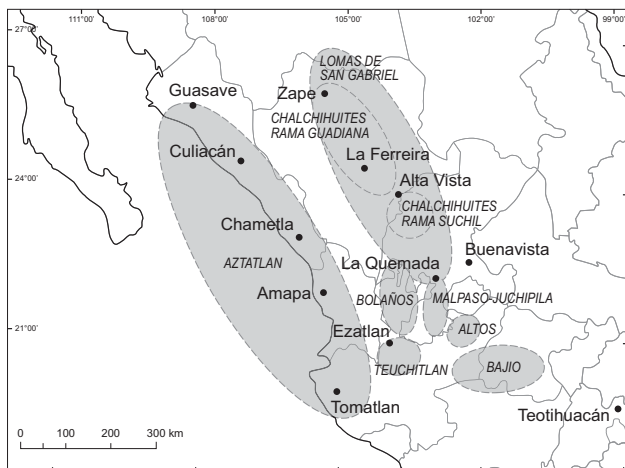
111°00'
108°00'
105°00'
102°00'
99°00'
27°00'
24°00'
21°00'
LOMAS DE SAN GABRIEL
Guasave
Zape
CHALCHIHUITES RAMA GUADIANA
Culiacán
La Ferreira
Alta Vista
CHALCHIHUITES RAMA SUCHIL
Chametla
Buenavista
AZTATLAN
La Quemada
BOLAÑOS
MALPASO-JUCHIPILA
Amapa
ALTOS
Ezatlan
TEUCHITLAN
BAJIO
Tomatlan
Teotihuacán
0 100 200 300 km